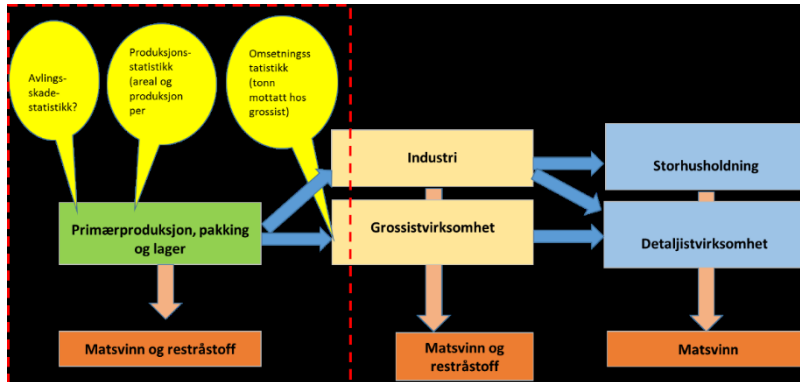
Avlings-skade-statistikk?

Produksjons-statistikk (areal og produksjon per

Omsetningss tatistikk (tonn mottatt hos grossist)

Primærproduksjon, pakking og lager

Industri

Grossistvirksomhet

Storhusholdning

Detaljistvirksomhet

Matsvinn og restråstoff

Matsvinn og restråstoff

Matsvinn